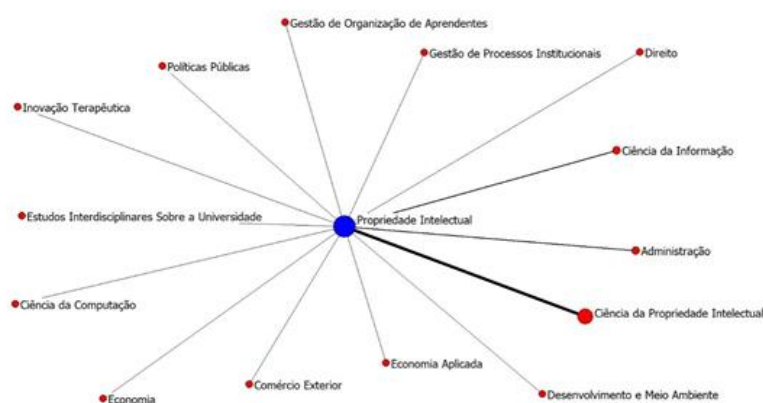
Gestão de Organização de Aprendentes
Políticas Públicas
Gestão de Processos Institucionais
Direito
Inovação Terapêutica
Ciência da Informação
Estudos Interdisciplinares Sobre a Universidade
Propriedade Intelectual
Administração
Ciência da Computação
Ciência da Propriedade Intelectual
Economia Aplicada
Comércio Exterior
Desenvolvimento e Meio Ambiente
Economia